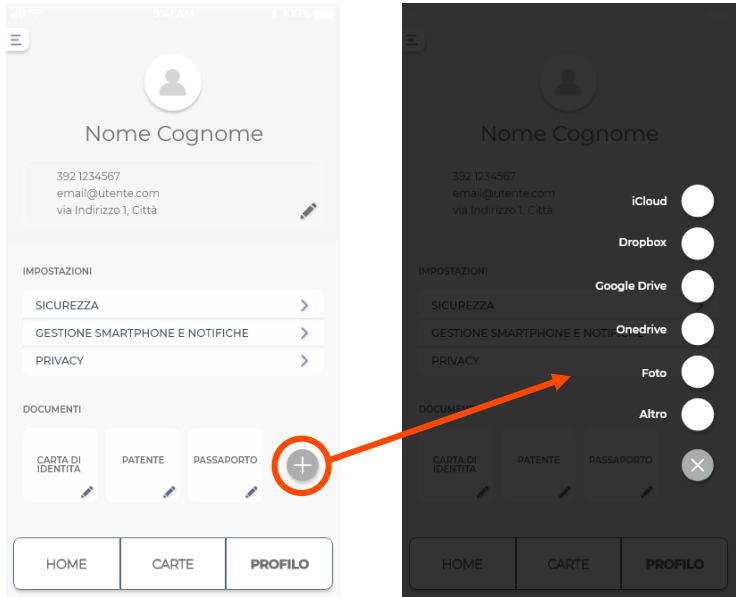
9:41 AM 100%

Nome Cognome

392 1234567
email@utente.com
via Indirizzo 1, Città

IMPOSTAZIONI

SICUREZZA

GESTIONE SMARTPHONE E NOTIFICHE

PRIVACY

DOCUMENTI

CARTA DI IDENTITÀ

PATENTE

PASSAPORTO

HOME

CARTE

PROFILO

Nome Cognome

392 1234567
email@utente.com
via Indirizzo 1, Città

iCloud

Dropbox

Google Drive

Onedrive

Foto

Altro

IMPOSTAZIONI

SICUREZZA

GESTIONE SMARTPHONE E NOTIFICHE

PRIVACY

DOCUMENTI

CARTA DI IDENTITÀ

PATENTE

PASSAPORTO

HOME

CARTE

PROFILO